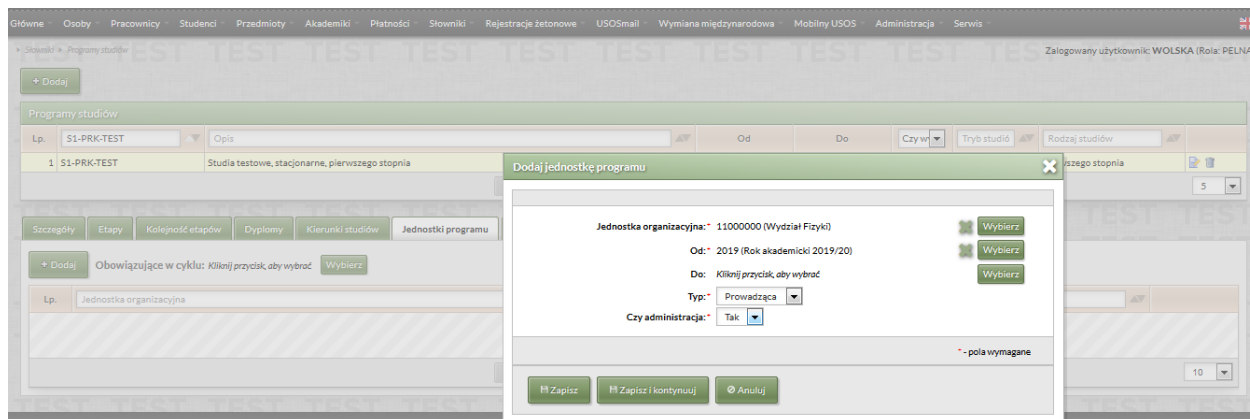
Główne · Osoby · Pracownicy · Studenci · Przedmioty · Akademiki · Płatności · Słowniki · Rejestracje żetonowe · USOSmail · Wymiana międzynarodowa · Mobilny USOS · Administracja · Serwis

» Słowniki » Programy studiów

Zalogowany użytkownik: WOLSKA (Rola: PEŁNA

+ Dodaj

Programy studiów

| Lp. | S1-PRK-TEST | Opis | Od | Do | Czy w | Tryb studió | Rodzaj studiów |
|---|---|---|---|---|---|---|---|
| 1 | S1-PRK-TEST | Studia testowe, stacjonarne, pierwszego stopnia | | | | | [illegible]szego stopnia |

5

Szczegóły | Etapy | Kolejność etapów | Dyplomy | Kierunki studiów | Jednostki programu

+ Dodaj Obowiązujące w cyklu: Kliknij przycisk, aby wybrać Wybierz

Lp. Jednostka organizacyjna

10

Dodaj jednostkę programu

Jednostka organizacyjna:* 11000000 (Wydział Fizyki) Wybierz

Od:* 2019 (Rok akademicki 2019/20) Wybierz

Do: Kliknij przycisk, aby wybrać Wybierz

Typ:* Prowadząca

Czy administracja:* Tak

* - pola wymagane

Zapisz | Zapisz i kontynuuj | Anuluj

TEST TEST TEST TEST TEST TEST TEST TEST TEST TEST